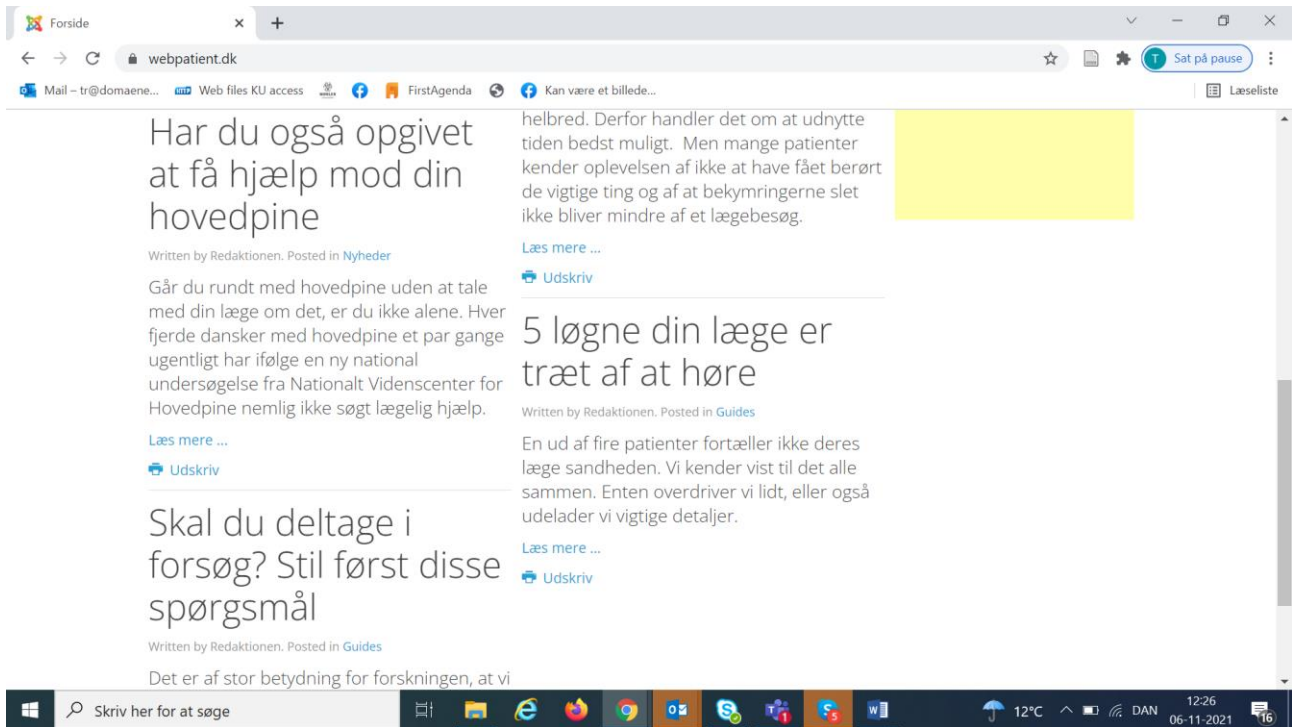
Forside
webpatient.dk
Sat på pause
Mail – tr@domaene... Web files KU access FirstAgenda Kan være et billede...
Læseliste

Har du også opgivet at få hjælp mod din hovedpine

Written by Redaktionen. Posted in Nyheder

Går du rundt med hovedpine uden at tale med din læge om det, er du ikke alene. Hver fjerde dansker med hovedpine et par gange ugentligt har ifølge en ny national undersøgelse fra Nationalt Videnscenter for Hovedpine nemlig ikke søgt lægelig hjælp.

Læs mere ...

Udskriv

Skal du deltage i forsøg? Stil først disse spørgsmål

Written by Redaktionen. Posted in Guides

Det er af stor betydning for forskningen, at vi

helbred. Derfor handler det om at udnytte tiden bedst muligt. Men mange patienter kender oplevelsen af ikke at have fået berørt de vigtige ting og af at bekymringerne slet ikke bliver mindre af et lægebesøg.

Læs mere ...

Udskriv

5 løgne din læge er træt af at høre

Written by Redaktionen. Posted in Guides

En ud af fire patienter fortæller ikke deres læge sandheden. Vi kender vist til det alle sammen. Enten overdriver vi lidt, eller også udelader vi vigtige detaljer.

Læs mere ...

Udskriv

Skriv her for at søge
12°C DAN 12:26 06-11-2021 16